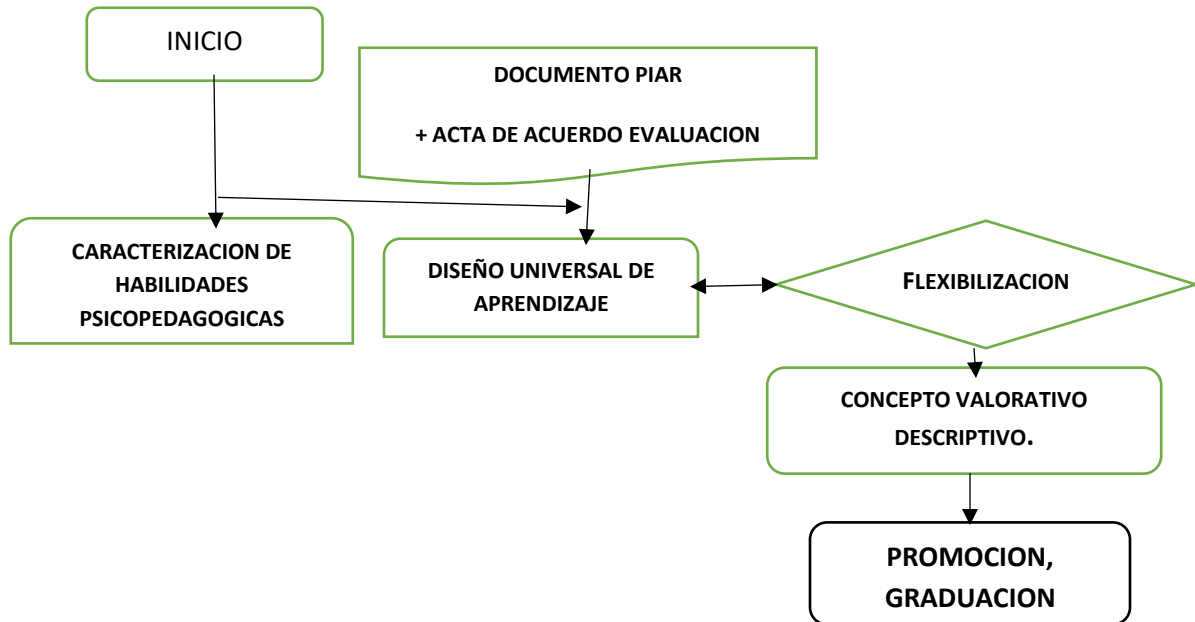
INICIO

DOCUMENTO PIAR

+ ACTA DE ACUERDO EVALUACION

CARACTERIZACION DE HABILIDADES PSICOPEDAGOGICAS

DISEÑO UNIVERSAL DE APRENDIZAJE

FLEXIBILIZACION

CONCEPTO VALORATIVO DESCRIPTIVO.

PROMOCION, GRADUACION